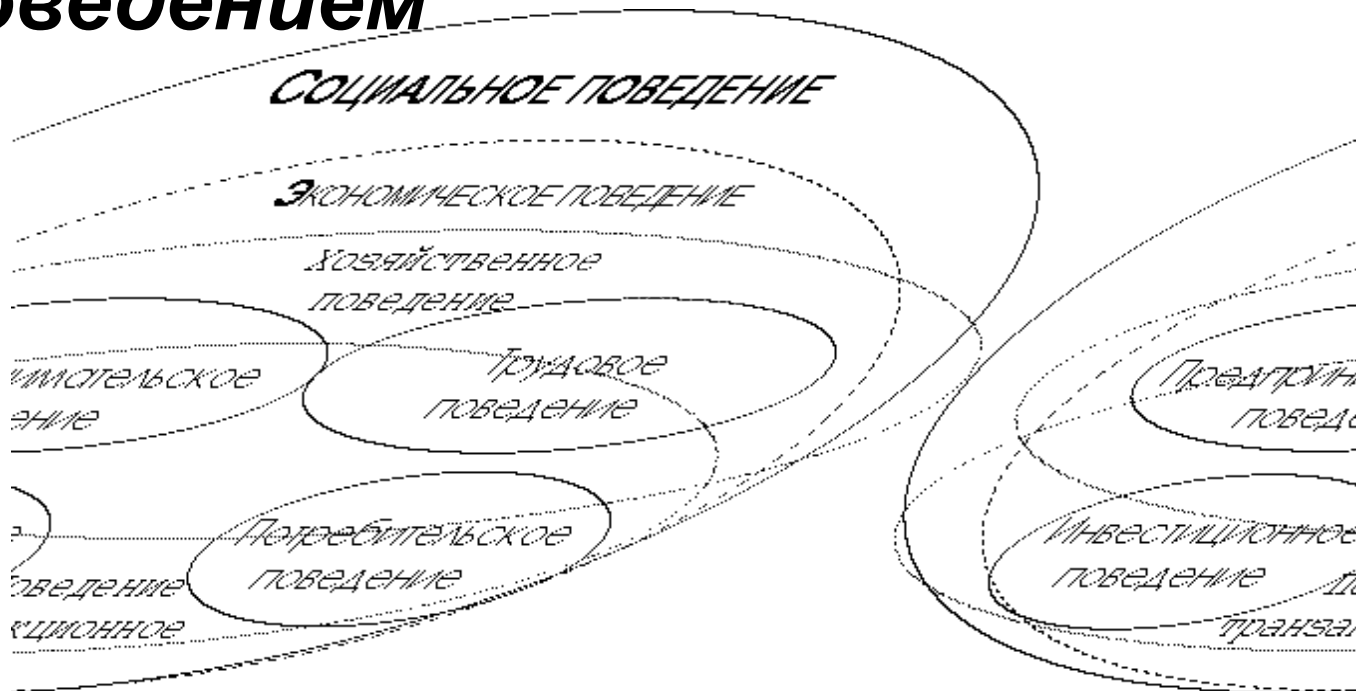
оведением

Социальное поведение

Экономическое поведение

Хозяйственное поведение

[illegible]ительское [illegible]ение

Трудовое поведение

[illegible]оведение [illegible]ционное

Потребительское поведение

Предприни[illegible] поведе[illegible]

Инвестиционное поведение

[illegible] транза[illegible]